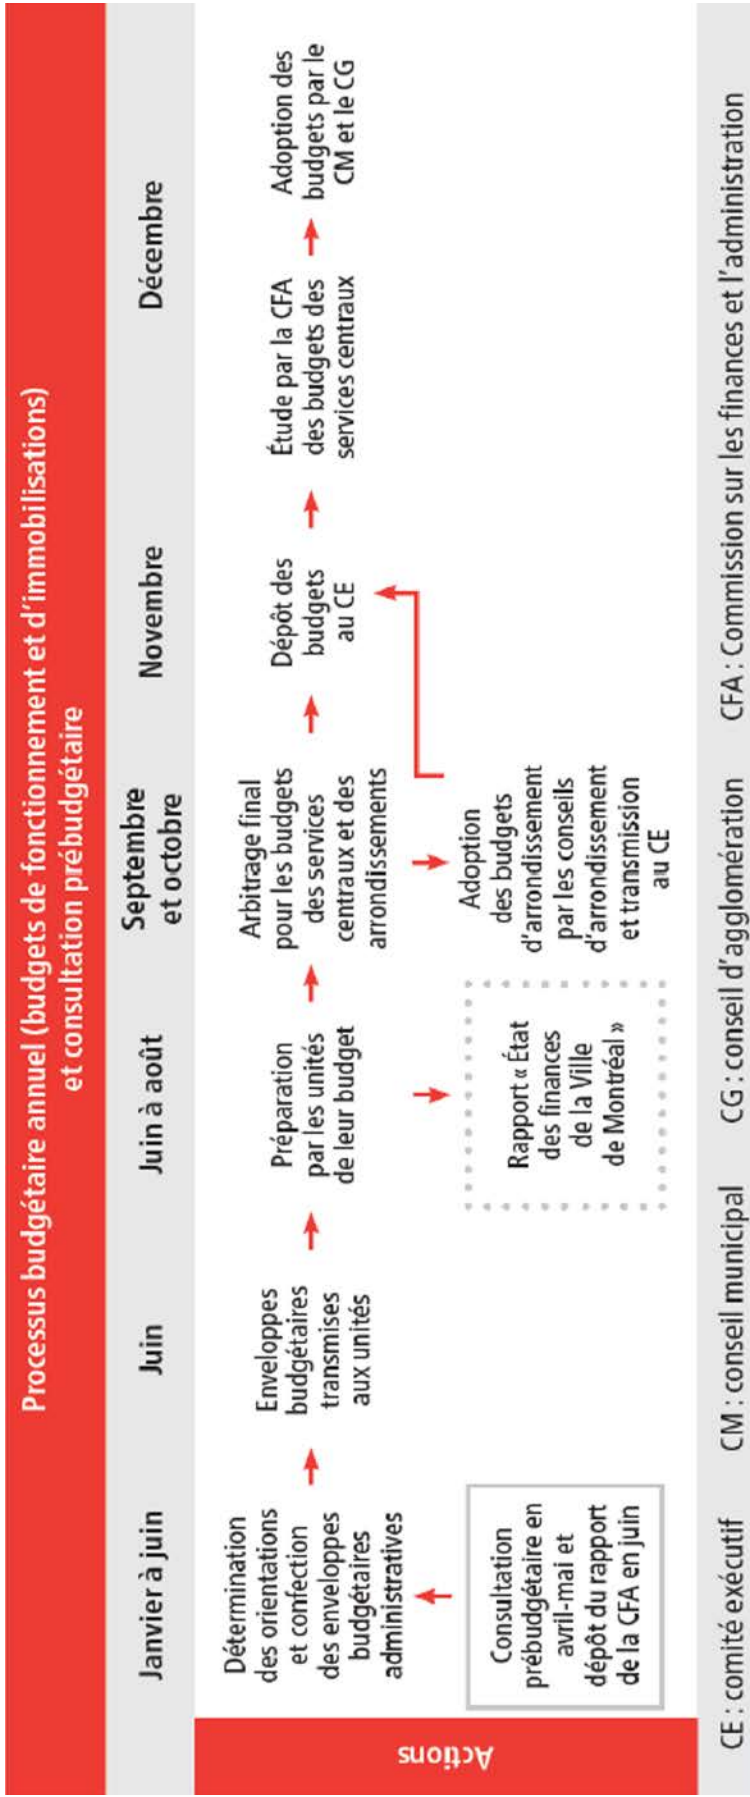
Processus budgétaire annuel (budgets de fonctionnement et d'immobilisations) et consultation prébudgétaire

| | Janvier à juin | Juin | Juin à août | Septembre et octobre | Novembre | | Décembre |
|---|---|---|---|---|---|---|---|
| Actions | Détermination des orientations et confection des enveloppes budgétaires administratives | Enveloppes budgétaires transmises aux unités | Préparation par les unités de leur budget | Arbitrage final pour les budgets des services centraux et des arrondissements | Dépôt des budgets au CE | Étude par la CFA des budgets des services centraux | Adoption des budgets par le CM et le CG |
| | Consultation prébudgétaire en avril-mai et dépôt du rapport de la CFA en juin | | Rapport « État des finances de la Ville de Montréal » | Adoption des budgets d'arrondissement par les conseils d'arrondissement et transmission au CE | | | |

CE : comité exécutif CM : conseil municipal CG : conseil d'agglomération CFA : Commission sur les finances et l'administration